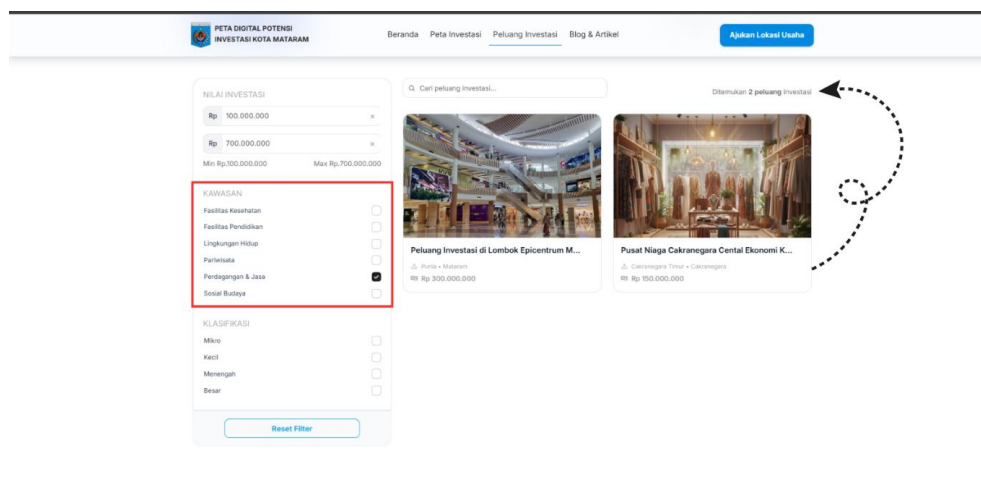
PETA DIGITAL POTENSI INVESTASI KOTA MATARAM

Beranda Peta Investasi Peluang Investasi Blog & Artikel

Ajukan Lokasi Usaha

NILAI INVESTASI

Rp 100.000.000 ×

Rp 700.000.000 ×

Min Rp.100.000.000 Max Rp.700.000.000

KAWASAN

Fasilitas Kesehatan

Fasilitas Pendidikan

Lingkungan Hidup

Pariwisata

Perdagangan & Jasa

Sosial Budaya

KLASIFIKASI

Mikro

Kecil

Menengah

Besar

Reset Filter

Cari peluang investasi...

Ditemukan 2 peluang investasi

Peluang Investasi di Lombok Epicentrum M...

Rusta • Mataram

Rp 300.000.000

Pusat Niaga Cakranegara Cental Ekonomi K...

Cakranegara Timur • Cakranegara

Rp 150.000.000